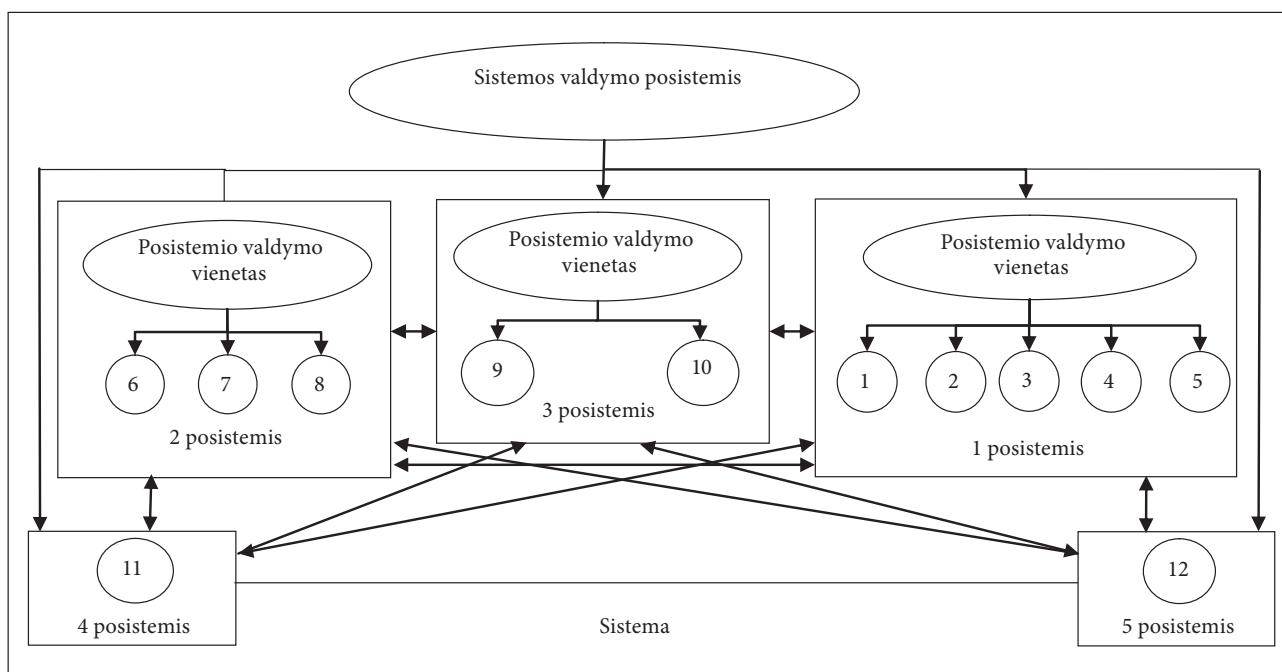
Sistemos valdymo posistemis

Posistemio valdymo vienetas

6

7

8

2 posistemis

Posistemio valdymo vienetas

9

10

3 posistemis

Posistemio valdymo vienetas

1

2

3

4

5

1 posistemis

11

4 posistemis

Sistema

12

5 posistemis